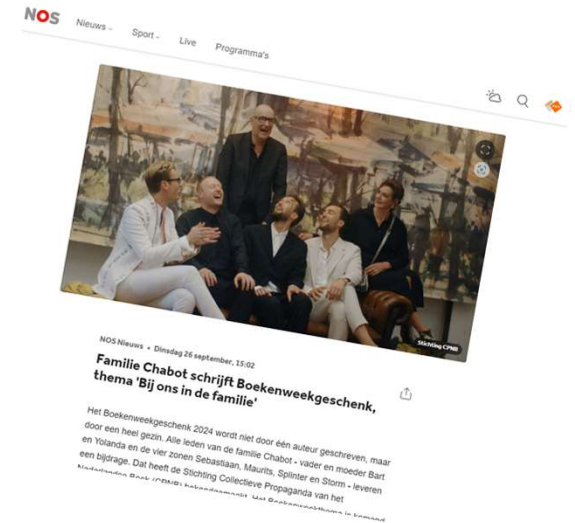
NOS Nieuws Sport Live Programma's

Stichting CPNB

NOS Nieuws • Dinsdag 26 september, 15:02

Familie Chabot schrijft Boekenweekgeschenk, thema 'Bij ons in de familie'

Het Boekenweekgeschenk 2024 wordt niet door één auteur geschreven, maar door een heel gezin. Alle leden van de familie Chabot - vader en moeder Bart en Yolanda en de vier zonen Sebastiaan, Maurits, Splinter en Storm - leveren een bijdrage. Dat heeft de Stichting Collectieve Propaganda van het Nederlandse Boek (CPNB) bekendgemaakt. Het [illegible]